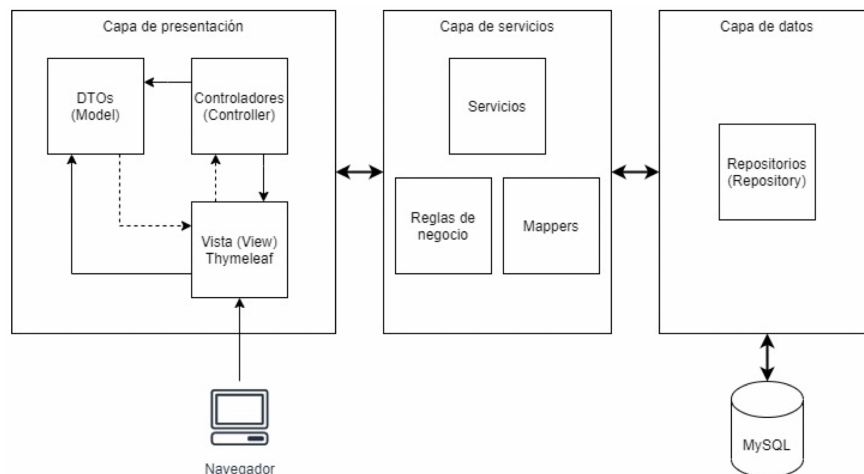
Capa de presentación

DTOs
(Model)

Controladores
(Controller)

Vista (View)
Thymeleaf

Navegador

Capa de servicios

Servicios

Reglas de negocio

Mappers

Capa de datos

Repositorios
(Repository)

MySQL